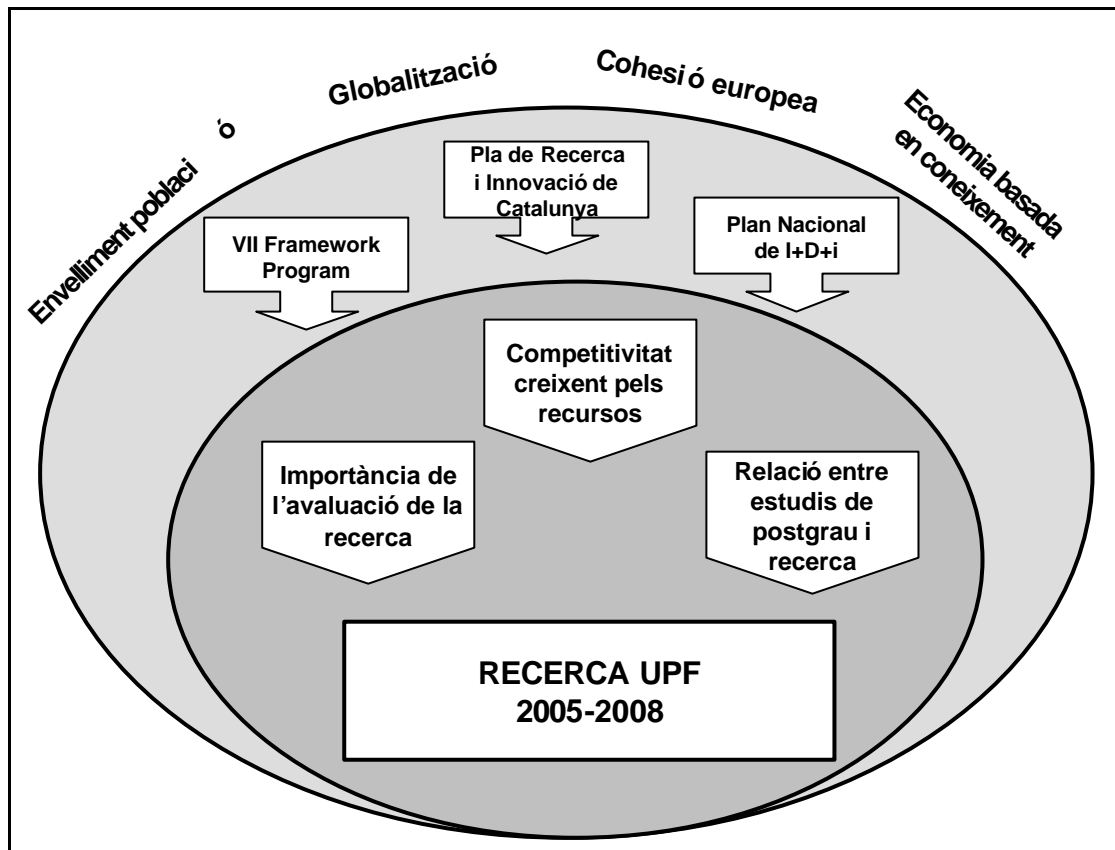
Envelliment poblaci ó

Globalització

Cohesi ó europea

Economia basada en coneixement

Pla de Recerca i Innovació de Catalunya

VII Framework Program

Plan Nacional de I+D+i

Competitivitat creixent pels recursos

Importància de l'avaluació de la recerca

Relació entre estudis de postgrau i recerca

RECERCA UPF
2005-2008